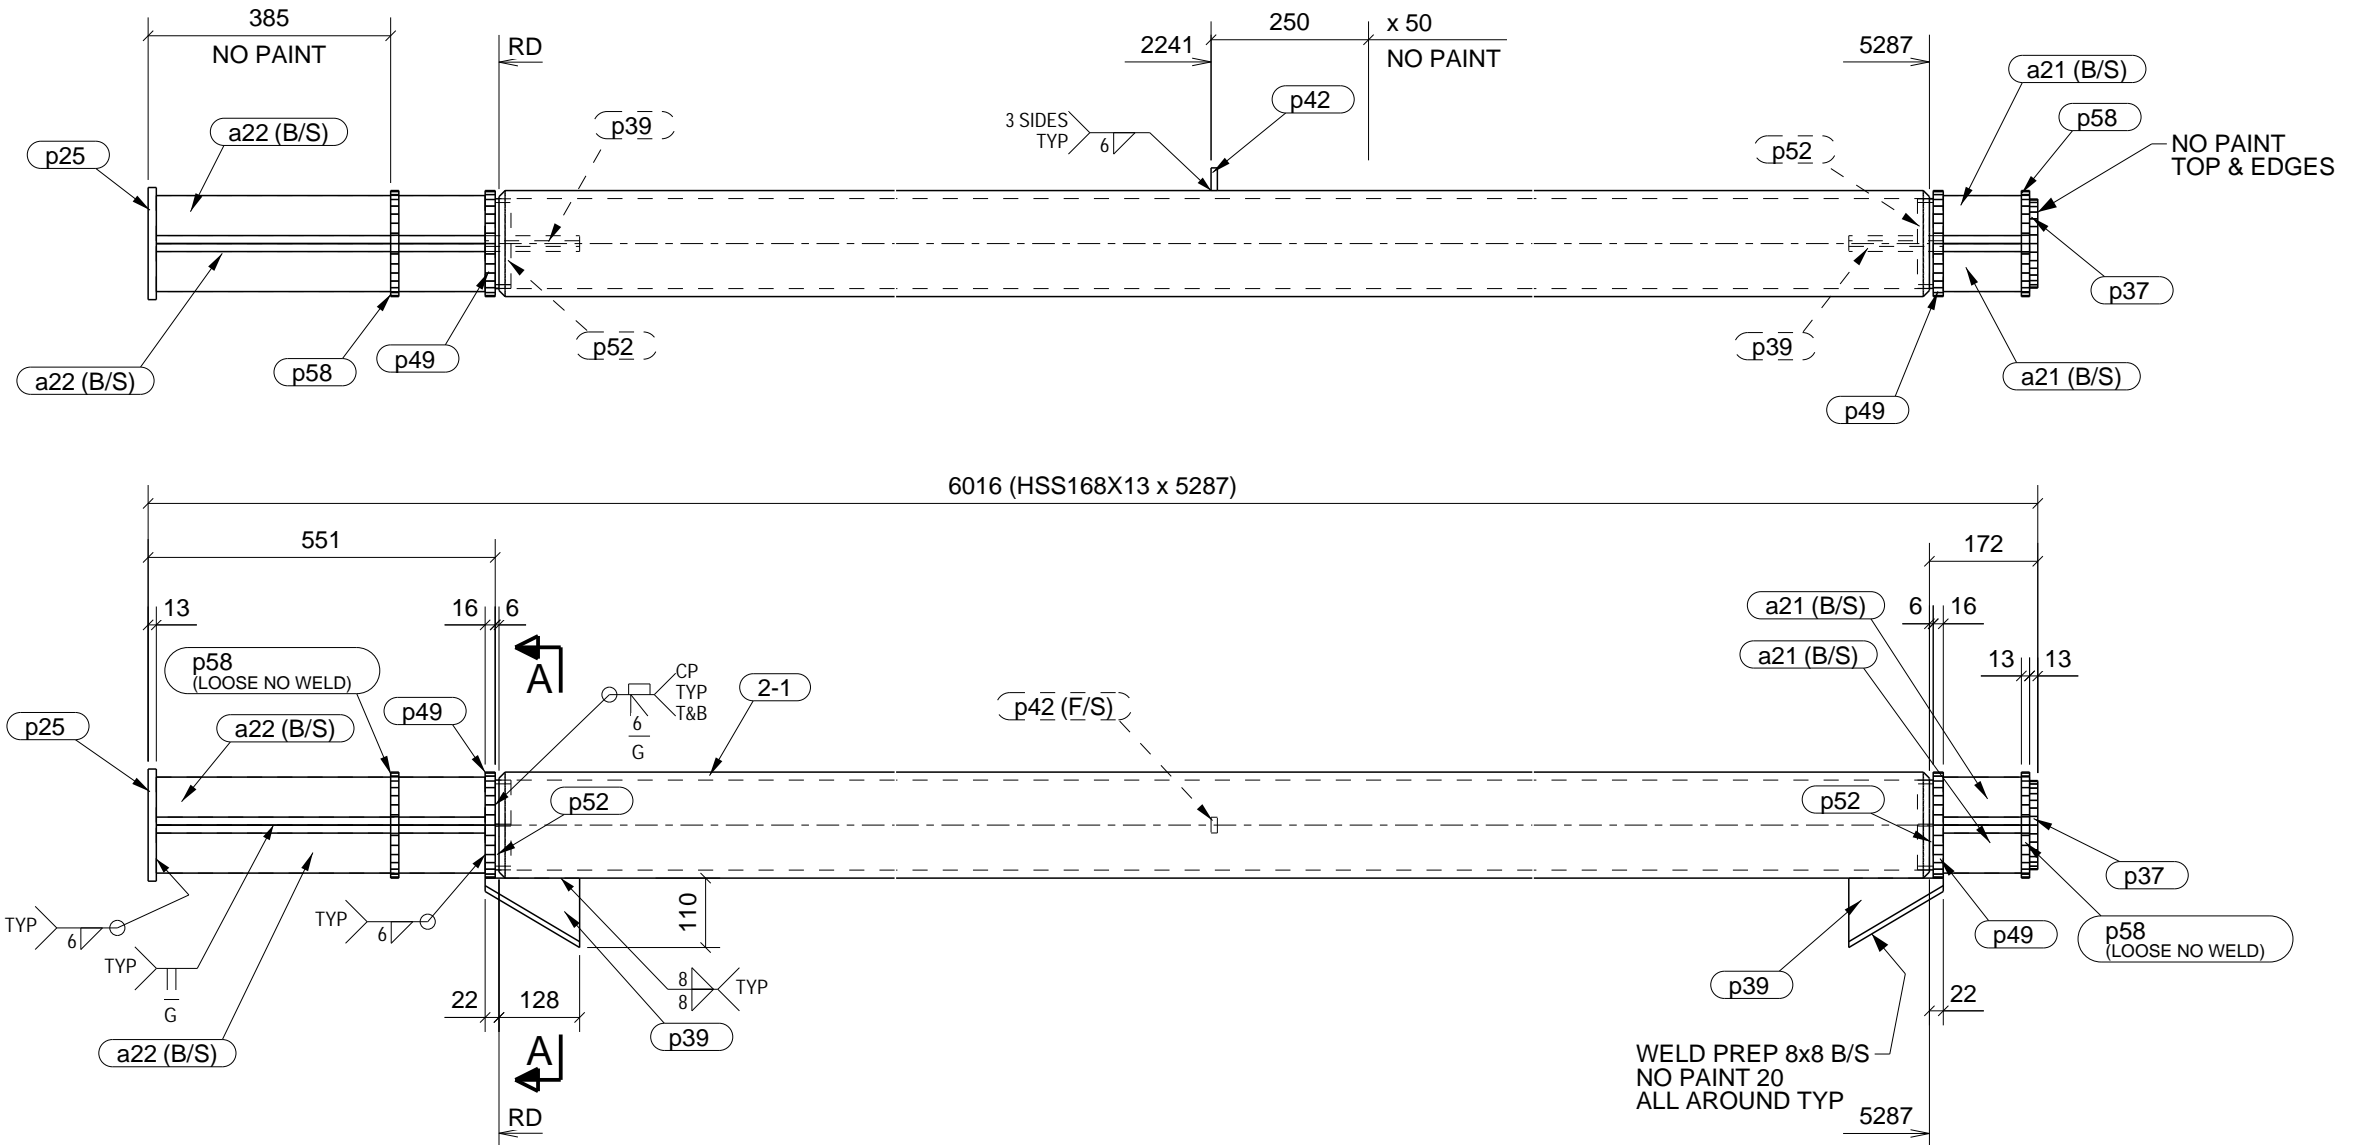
385
NO PAINT
RD
2241
250
x 50
NO PAINT
5287
a21 (B/S)
p58
NO PAINT
TOP & EDGES
p25
a22 (B/S)
p39
3 SIDES
TYP
6
p42
p52
p37
a22 (B/S)
p58
p49
p52
p39
a21 (B/S)
p49

6016 (HSS168X13 x 5287)
551
172
13
16
6
a21 (B/S)
6
16
A
a21 (B/S)
13
13
p58
(LOOSE NO WELD)
CP
TYP
T&B
6
G
2-1
p49
p42 (F/S)
p25
a22 (B/S)
p52
p52
110
TYP
6
TYP
6
p37
TYP
G
p49
p58
(LOOSE NO WELD)
8
8
TYP
p39
22
128
22
p39
a22 (B/S)
A
WELD PREP 8x8 B/S
NO PAINT 20
ALL AROUND TYP
RD
5287